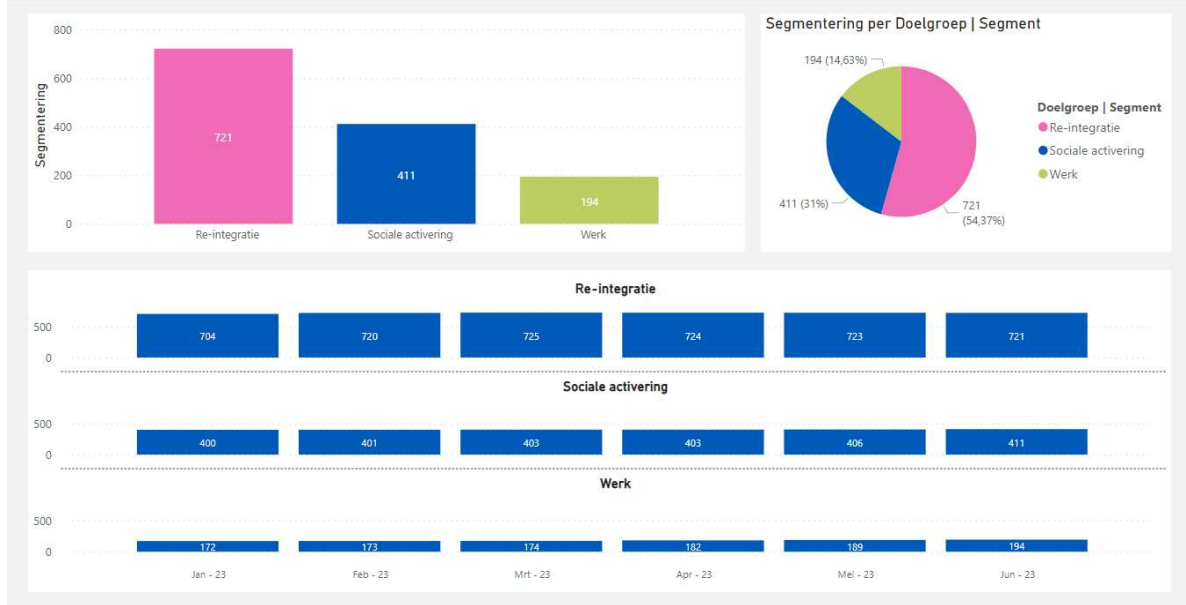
800
600
400
200
0
Segmentering
721
411
194
Re-integratie
Sociale activering
Werk

Segmentering per Doelgroep | Segment
194 (14,63%)
411 (31%)
721 (54,37%)
Doelgroep | Segment
Re-integratie
Sociale activering
Werk

Re-integratie
500
0
704
720
725
724
723
721

Sociale activering
500
0
400
401
403
403
406
411

Werk
500
0
172
173
174
182
189
194

Jan - 23
Feb - 23
Mrt - 23
Apr - 23
Mei - 23
Jun - 23